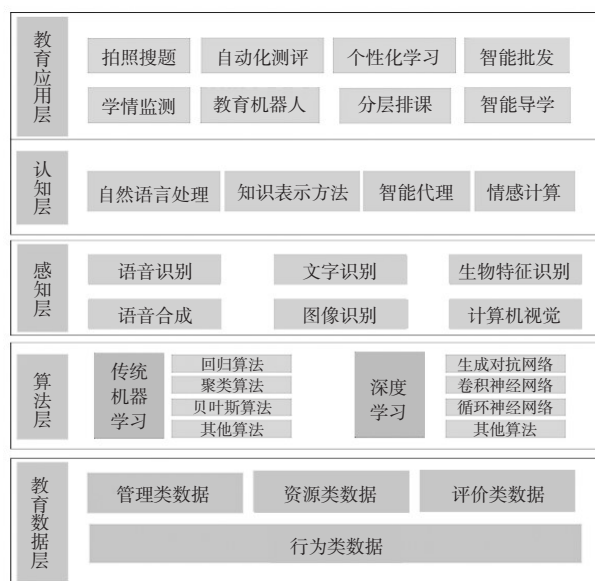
教育应用层

拍照搜题 | 自动化测评 | 个性化学习 | 智能批发

学情监测 | 教育机器人 | 分层排课 | 智能导学

认知层

自然语言处理 | 知识表示方法 | 智能代理 | 情感计算

感知层

语音识别 | 文字识别 | 生物特征识别

语音合成 | 图像识别 | 计算机视觉

算法层

传统机器学习

回归算法
聚类算法
贝叶斯算法
其他算法

深度学习

生成对抗网络
卷积神经网络
循环神经网络
其他算法

教育数据层

管理类数据 | 资源类数据 | 评价类数据

行为类数据